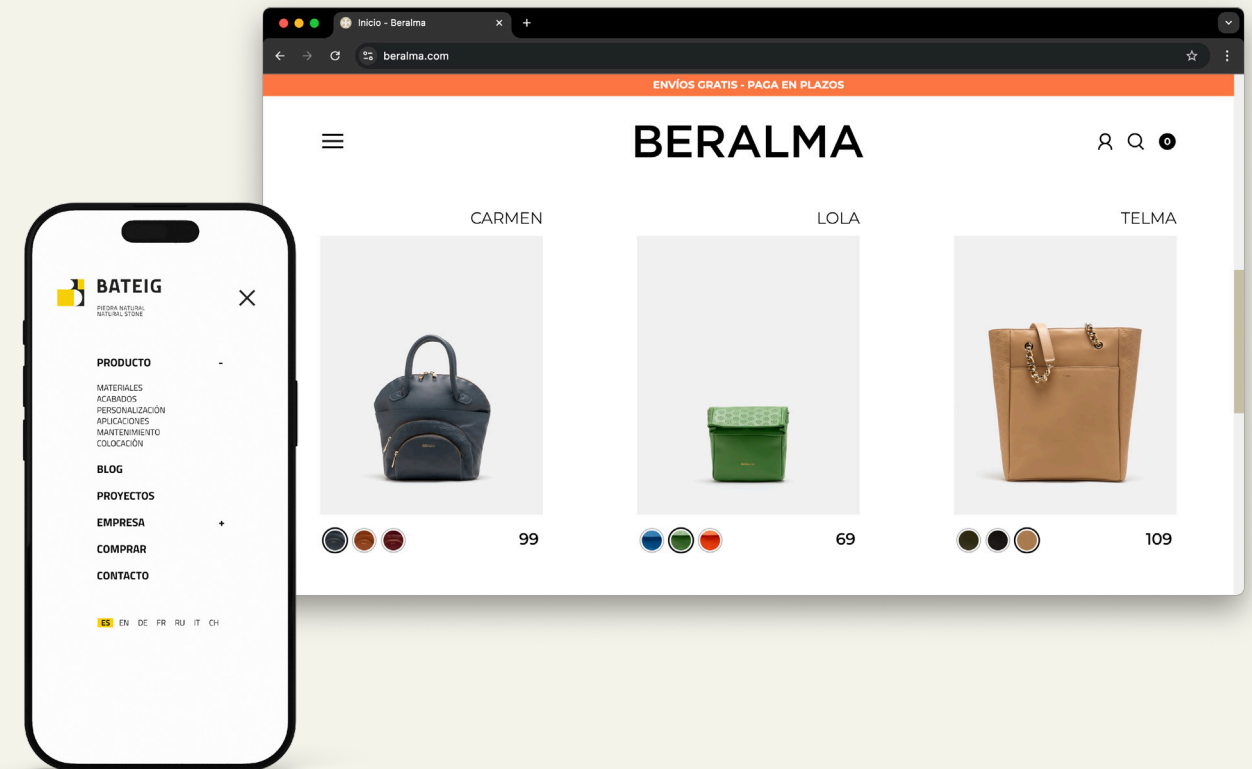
Inicio - Beralma

beralma.com

ENVÍOS GRATIS - PAGA EN PLAZOS

BERALMA

0

CARMEN

99

LOLA

69

TELMA

109

BATEIG
PIEDRA NATURAL
NATURAL STONE

PRODUCTO -

MATERIALES
ACABADOS
PERSONALIZACIÓN
APLICACIONES
MANTENIMIENTO
COLOCACIÓN

BLOG

PROYECTOS

EMPRESA +

COMPRAR

CONTACTO

ES EN DE FR RU IT CH